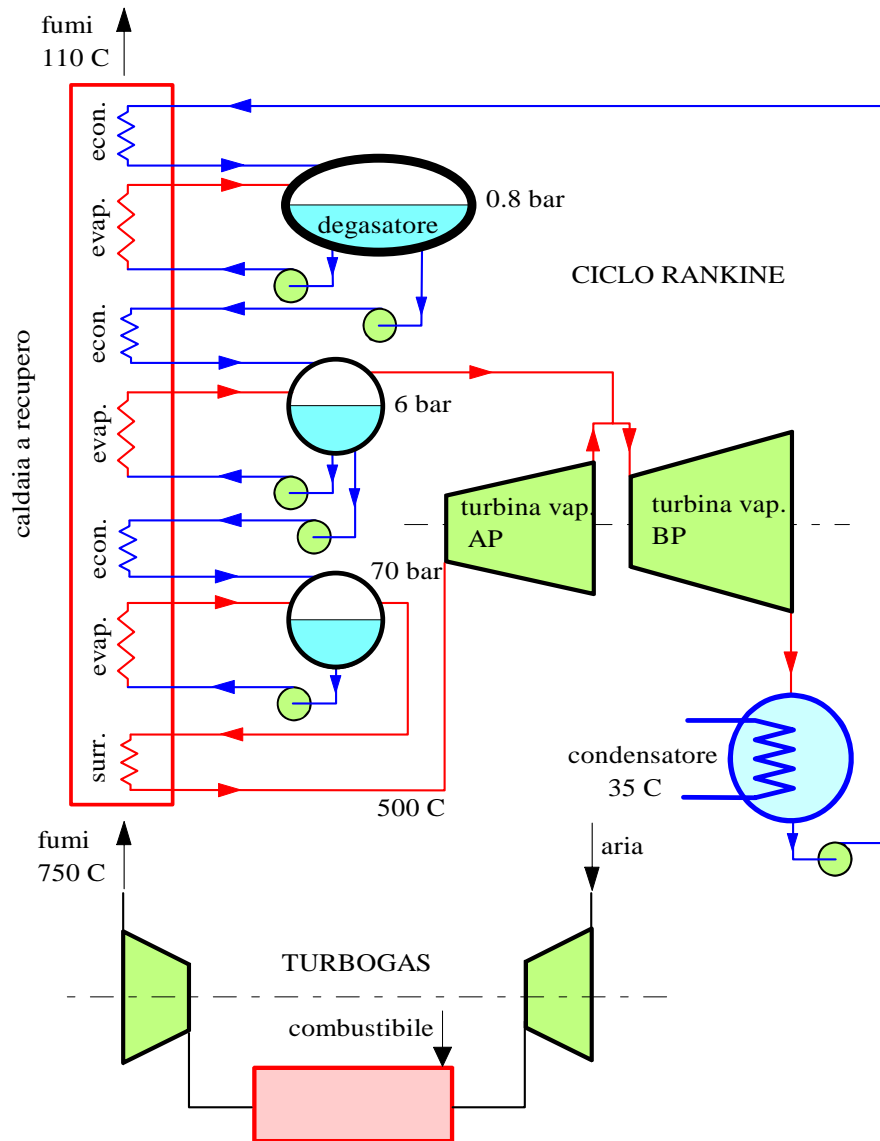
fumi
110 C

caldaia a recupero

econ.
evap.
econ.
evap.
econ.
evap.
surr.

degasatore
0.8 bar

CICLO RANKINE

6 bar

70 bar

turbina vap.
AP

turbina vap.
BP

condensatore
35 C

500 C

fumi
750 C

aria

TURBOGAS

combustibile